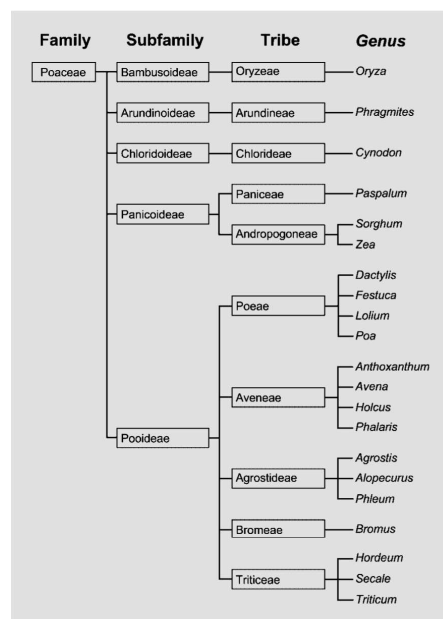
Family | Subfamily | Tribe | *Genus*

Poaceae

Bambusoideae — Oryzeae — Oryza

Arundinoideae — Arundineae — Phragmites

Chloridoideae — Chlorideae — Cynodon

Panicoideae — Paniceae — Paspalum

Andropogoneae — Sorghum, Zea

Pooideae — Poeae — Dactylis, Festuca, Lolium, Poa

Aveneae — Anthoxanthum, Avena, Holcus, Phalaris

Agrostideae — Agrostis, Alopecurus, Phleum

Bromeae — Bromus

Triticeae — Hordeum, Secale, Triticum